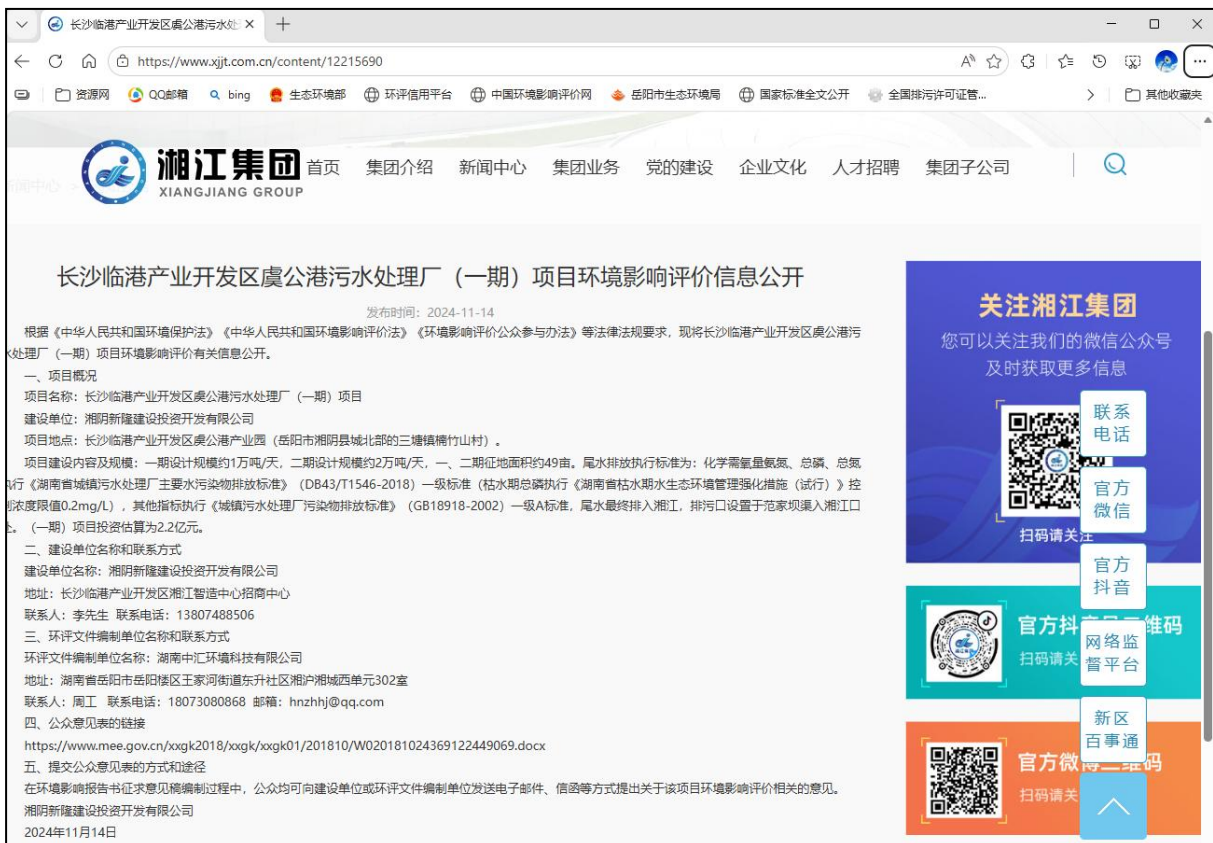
长沙临港产业开发区虞公港污水处 ×

https://www.xjjt.com.cn/content/12215690

资源网 QQ邮箱 bing 生态环境部 环评信用平台 中国环境影响评价网 岳阳市生态环境局 国家标准全文公开 全国排污许可证管... 其他收藏夹

湘江集团 XIANGJIANG GROUP 首页 集团介绍 新闻中心 集团业务 党的建设 企业文化 人才招聘 集团子公司

长沙临港产业开发区虞公港污水处理厂（一期）项目环境影响评价信息公开

发布时间：2024-11-14

根据《中华人民共和国环境保护法》《中华人民共和国环境影响评价法》《环境影响评价公众参与办法》等法律法规要求，现将长沙临港产业开发区虞公港污水处理厂（一期）项目环境影响评价有关信息公开。

一、项目概况

项目名称：长沙临港产业开发区虞公港污水处理厂（一期）项目

建设单位：湘阴新隆建设投资开发有限公司

项目地点：长沙临港产业开发区虞公港产业园（岳阳市湘阴县城北部的三塘镇楠竹山村）。

项目建设内容及规模：一期设计规模约1万吨/天，二期设计规模约2万吨/天，一、二期征地面积约49亩。尾水排放执行标准为：化学需氧量氨氮、总磷、总氮执行《湖南省城镇污水处理厂主要水污染物排放标准》（DB43/T1546-2018）一级标准（枯水期总磷执行《湖南省枯水期水生态环境管理强化措施（试行）》控制浓度限值0.2mg/L），其他指标执行《城镇污水处理厂污染物排放标准》（GB18918-2002）一级A标准，尾水最终排入湘江，排污口设置于范家坝渠入湘江口处。（一期）项目投资估算为2.2亿元。

二、建设单位名称和联系方式

建设单位名称：湘阴新隆建设投资开发有限公司

地址：长沙临港产业开发区湘江智造中心招商中心

联系人：李先生 联系电话：13807488506

三、环评文件编制单位名称和联系方式

环评文件编制单位名称：湖南中汇环境科技有限公司

地址：湖南省岳阳市岳阳楼区王家河街道东升社区湘沪湘城西单元302室

联系人：周工 联系电话：18073080868 邮箱：hnzhhj@qq.com

四、公众意见表的链接

https://www.mee.gov.cn/xxgk2018/xxgk/xxgk01/201810/W020181024369122449069.docx

五、提交公众意见表的方式和途径

在环境影响报告书征求意见稿编制过程中，公众均可向建设单位或环评文件编制单位发送电子邮件、信函等方式提出关于该项目环境影响评价相关的意见。

湘阴新隆建设投资开发有限公司

2024年11月14日

关注湘江集团
您可以关注我们的微信公众号
及时获取更多信息
扫码请关注

联系电话
官方微信
官方抖音
网络监督平台
新区百事通

官方抖音二维码
扫码请关
官方微博二维码
扫码请关